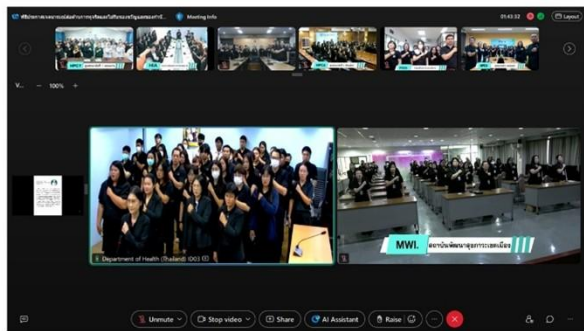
พิธีถวายสัตย์ปฏิญาณเพื่อเป็นข้าราชการที่ดีและพลังของแผ่นดิน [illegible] Meeting Info 01:43:32

V... − 100% +

Department of Health (Thailand) IOC

MWI. สถาบันพัฒนาสุขภาวะเขตเมือง

Unmute Stop video Share AI Assistant Raise